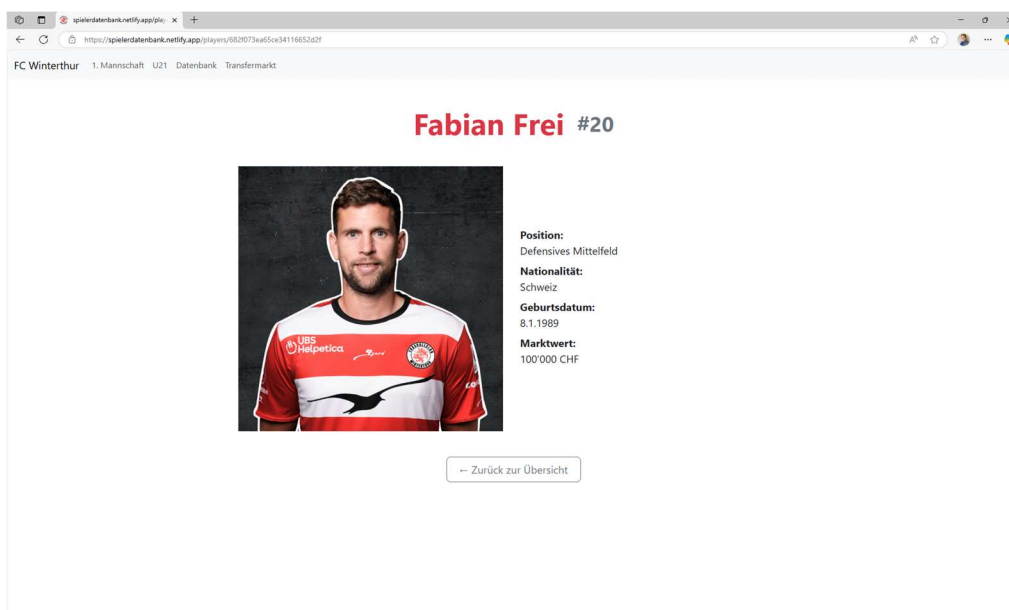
spielerdatenbank.netlify.app/pla

https://spielerdatenbank.netlify.app/players/682f073ea65ce34116652d2f

FC Winterthur 1. Mannschaft U21 Datenbank Transfermarkt

Fabian Frei #20

UBS Helpetica

Position:
Defensives Mittelfeld

Nationalität:
Schweiz

Geburtsdatum:
8.1.1989

Marktwert:
100'000 CHF

← Zurück zur Übersicht